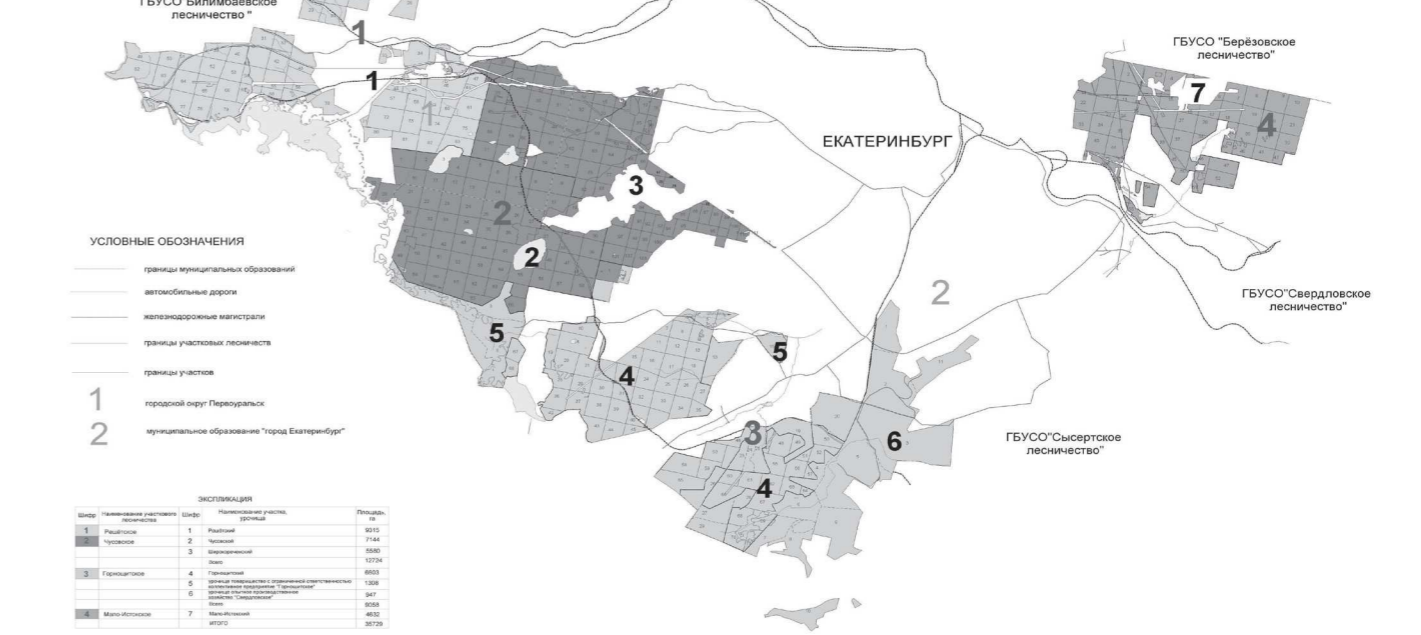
ГБУСО "Билимбаевское лесничество"

1

1

1

ГБУСО "Берёзовское лесничество"

7

4

ЕКАТЕРИНБУРГ

3

2

2

УСЛОВНЫЕ ОБОЗНАЧЕНИЯ

границы муниципальных образований

автомобильные дороги

железнодорожные магистрали

границы участковых лесничеств

границы участков

1 городской округ Первоуральск

2 муниципальное образование "город Екатеринбург"

2

ГБУСО"Свердловское лесничество"

5

5

4

3

6

ГБУСО"Сысертское лесничество"

4

ЭКСПЛИКАЦИЯ

| Шифр | Наименование участкового лесничества | Шифр | Наименование участка, урочища | Площадь, га |
|---|---|---|---|---|
| 1 | Решётское | 1 | Решётский | 9313 |
| 2 | Чусовское | 2 | Чусовской | 7144 |
| | | 3 | Шарташский | 5580 |
| | | | Всего | 12724 |
| 3 | Горнощитское | 4 | Горнощитский | 6603 |
| | | 5 | урочище товарищество с ограниченной ответственностью коллективное предприятие "Горнощитское" | 1308 |
| | | 6 | урочище опытное производственное хозяйство "Свердловское" | 947 |
| | | | Всего | 8058 |
| 4 | Мало-Истокское | 7 | Мало-Истокский | 4632 |
| | | | ИТОГО | 35729 |